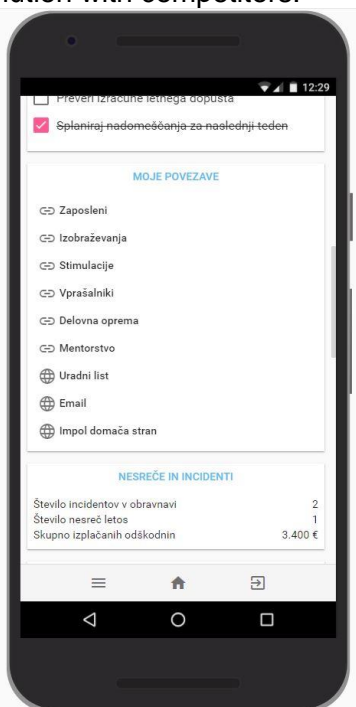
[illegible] with competitors.

12:29

Preveri izračune letnega dopusta

Splaniraj nadomeščanja za naslednji teden

MOJE POVEZAVE

Zaposleni

Izobraževanja

Stimulacije

Vprašalniki

Delovna oprema

Mentorstvo

Uradni list

Email

Impol domača stran

NESREČE IN INCIDENTI

| | |
|---|---|
| Število incidentov v obravnavi | 2 |
| Število nesreč letos | 1 |
| Skupno izplačanih odškodnin | 3.400 € |